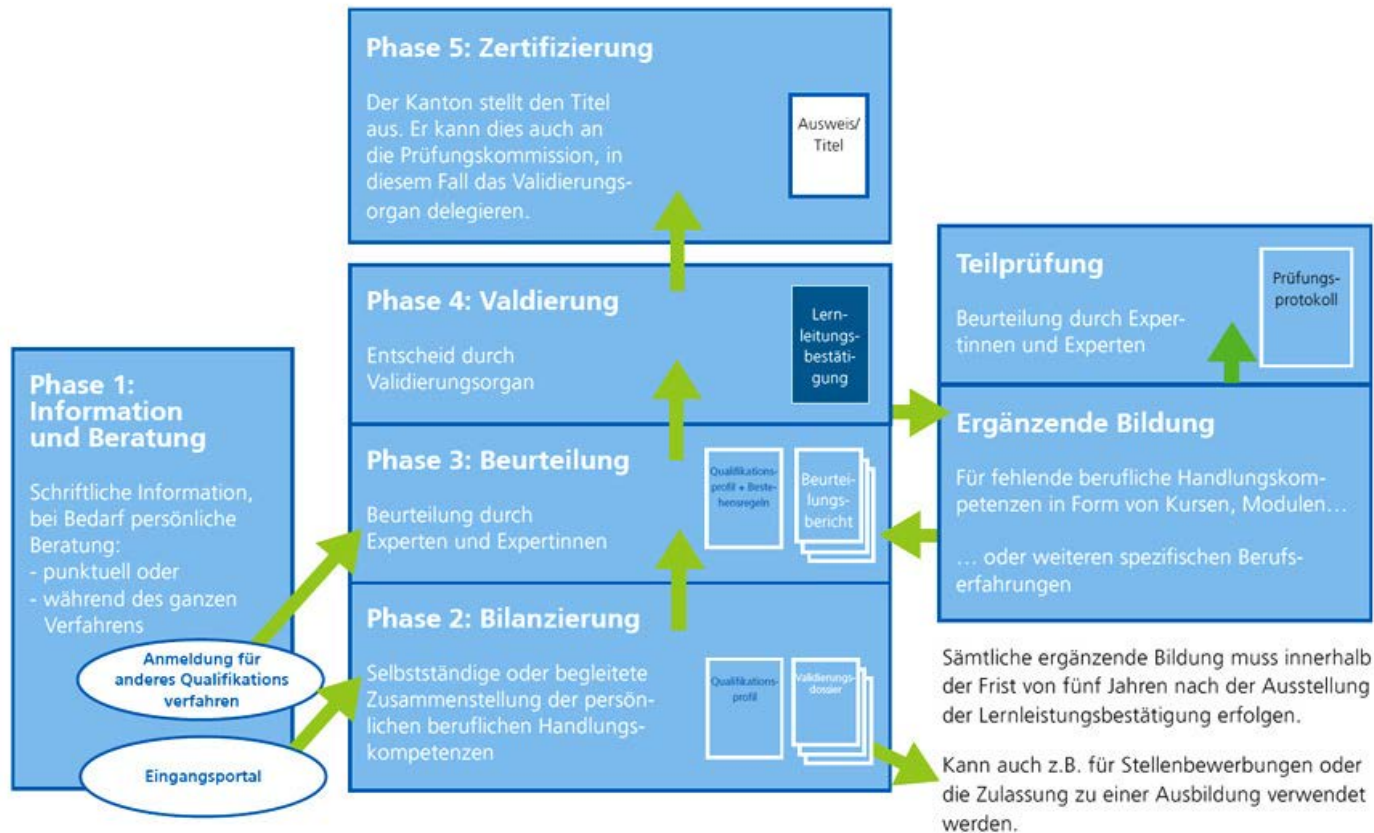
Phase 5: Zertifizierung

Der Kanton stellt den Titel aus. Er kann dies auch an die Prüfungskommission, in diesem Fall das Validierungsorgan delegieren.

Ausweis/ Titel

Phase 4: Valdierung

Entscheid durch Validierungsorgan

Lernleitungsbestätigung

Phase 3: Beurteilung

Beurteilung durch Experten und Expertinnen

Qualifikationsprofil + Bestehensregeln

Beurteilungsbericht

Phase 2: Bilanzierung

Selbstständige oder begleitete Zusammenstellung der persönlichen beruflichen Handlungskompetenzen

Qualifikationsprofil

Validierungsdossier

Phase 1: Information und Beratung

Schriftliche Information, bei Bedarf persönliche Beratung:
- punktuell oder
- während des ganzen Verfahrens

Anmeldung für anderes Qualifikations verfahren

Eingangsportal

Teilprüfung

Beurteilung durch Expertinnen und Experten

Prüfungsprotokoll

Ergänzende Bildung

Für fehlende berufliche Handlungskompetenzen in Form von Kursen, Modulen…

… oder weiteren spezifischen Berufserfahrungen

Sämtliche ergänzende Bildung muss innerhalb der Frist von fünf Jahren nach der Ausstellung der Lernleistungsbestätigung erfolgen.

Kann auch z.B. für Stellenbewerbungen oder die Zulassung zu einer Ausbildung verwendet werden.